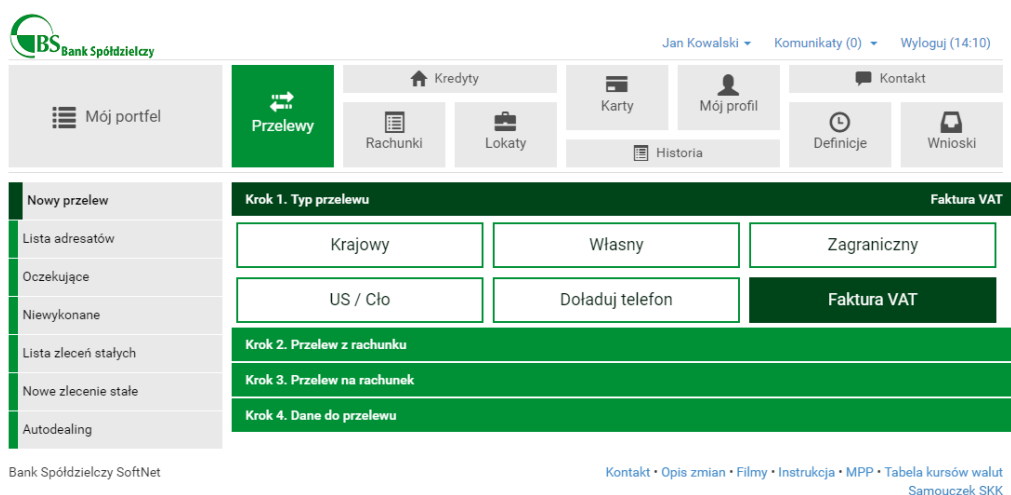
BS Bank Spółdzielczy

Jan Kowalski ▾ Komunikaty (0) ▾ Wyloguj (14:10)

Mój portfel

Przelewy

Kredyty

Rachunki

Lokaty

Karty

Historia

Mój profil

Kontakt

Definicje

Wnioski

Nowy przelew
Lista adresatów
Oczekujące
Niewykonane
Lista zleceń stałych
Nowe zlecenie stałe
Autodealing

Krok 1. Typ przelewu
Faktura VAT

| Krajowy | Własny | Zagraniczny |
|---|---|---|
| US / Cło | Doładuj telefon | Faktura VAT |

Krok 2. Przelew z rachunku

Krok 3. Przelew na rachunek

Krok 4. Dane do przelewu

Bank Spółdzielczy SoftNet

Kontakt • Opis zmian • Filmy • Instrukcja • MPP • Tabela kursów walut
Samouczek SKK